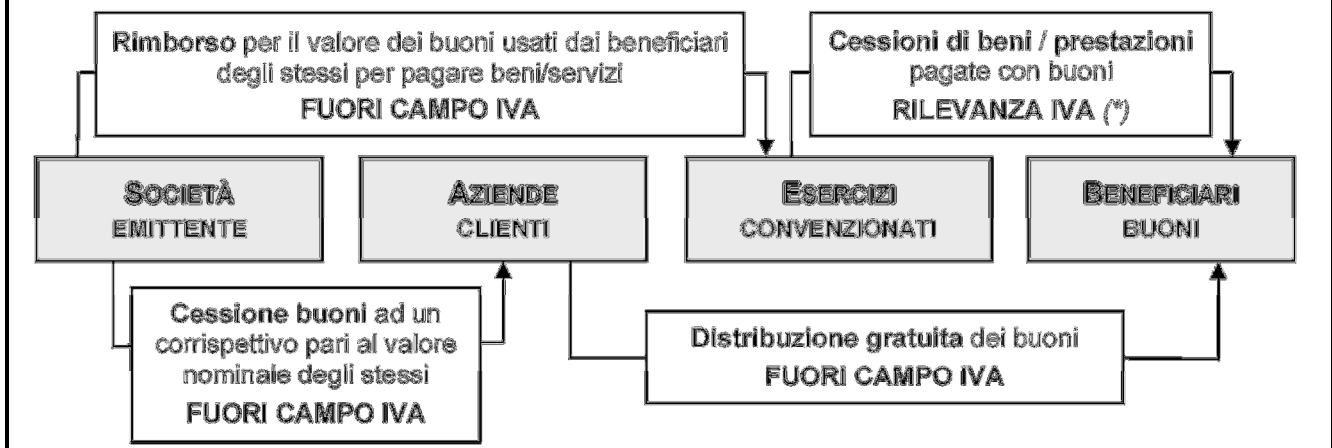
Rimborso per il valore dei buoni usati dai beneficiari degli stessi per pagare beni/servizi
FUORI CAMPO IVA

Cessioni di beni / prestazioni pagate con buoni
RILEVANZA IVA (*)

SOCIETÀ
EMITTENTE

AZIENDE
CLIENTI

ESERCIZI
CONVENZIONATI

BENEFICIARI
BUONI

Cessione buoni ad un corrispettivo pari al valore nominale degli stessi
FUORI CAMPO IVA

Distribuzione gratuita dei buoni
FUORI CAMPO IVA